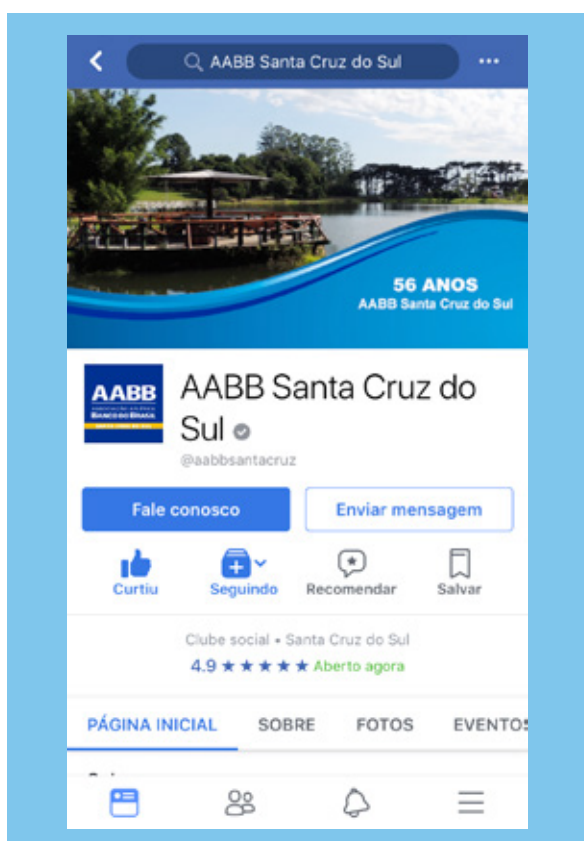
AABB Santa Cruz do Sul

56 ANOS
AABB Santa Cruz do Sul

AABB

AABB Santa Cruz do Sul
@aabbsantacruz

Fale conosco
Enviar mensagem

Curtiu
Seguindo
Recomendar
Salvar

Clube social • Santa Cruz do Sul
4.9 ★★★★★ Aberto agora

PÁGINA INICIAL
SOBRE
FOTOS
EVENTOS